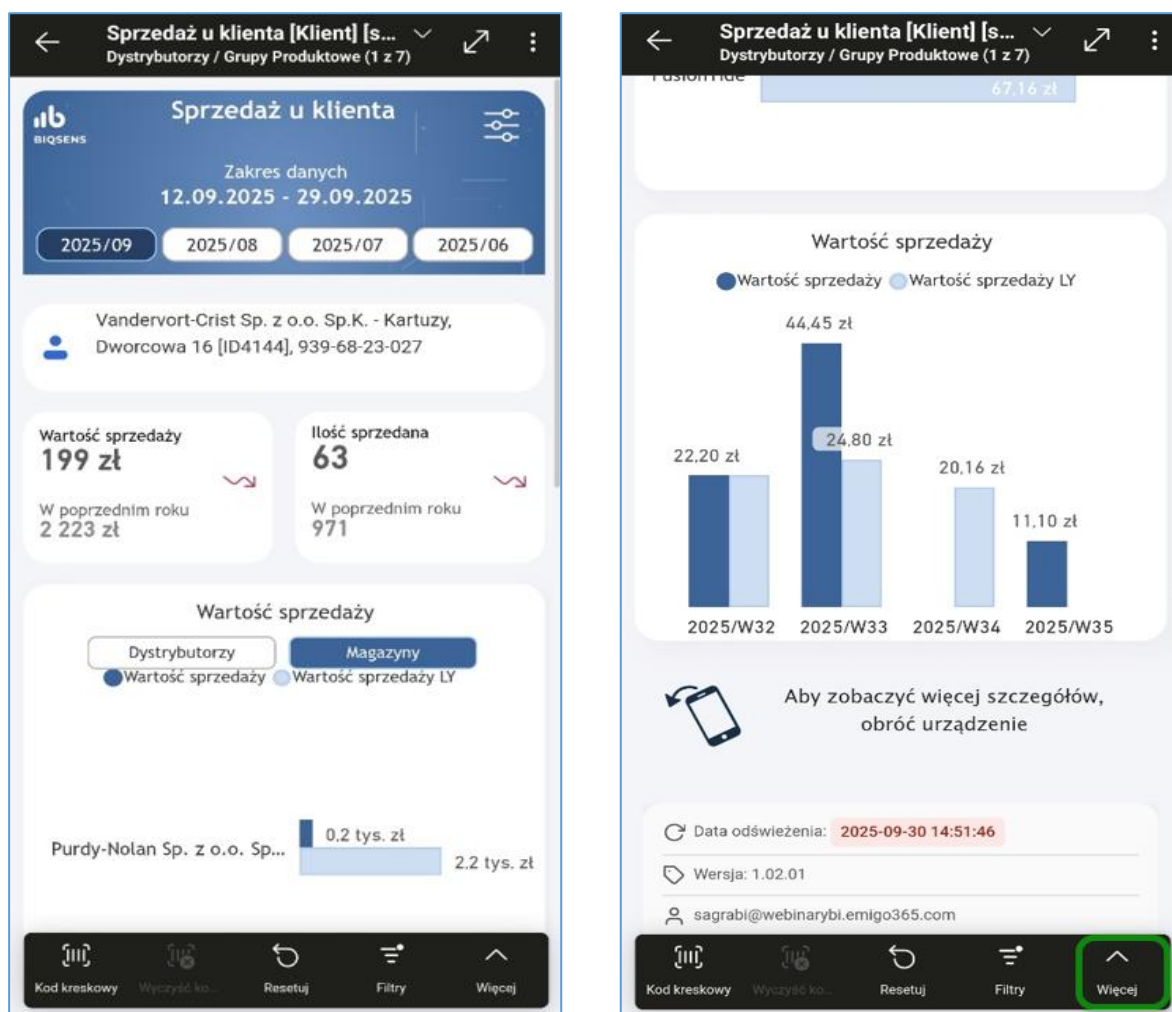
Sprzedaż u klienta [Klient] [s...
Dystrybutorzy / Grupy Produktowe (1 z 7)

BIQSENS

Sprzedaż u klienta

Zakres danych
12.09.2025 - 29.09.2025

2025/09 2025/08 2025/07 2025/06

Vandervort-Crist Sp. z o.o. Sp.K. - Kartuzy, Dworcowa 16 [ID4144], 939-68-23-027

Wartość sprzedaży
199 zł
W poprzednim roku
2 223 zł

Ilość sprzedana
63
W poprzednim roku
971

Wartość sprzedaży

Dystrybutorzy Magazyny

Wartość sprzedaży Wartość sprzedaży LY

Purdy-Nolan Sp. z o.o. Sp...
0,2 tys. zł
2,2 tys. zł

Kod kreskowy Wyczyść ko... Resetuj Filtry Więcej

Sprzedaż u klienta [Klient] [s...
Dystrybutorzy / Grupy Produktowe (1 z 7)

67,16 zł

Wartość sprzedaży

Wartość sprzedaży Wartość sprzedaży LY

44,45 zł
24,80 zł
22,20 zł
20,16 zł
11,10 zł

2025/W32 2025/W33 2025/W34 2025/W35

Aby zobaczyć więcej szczegółów, obróć urządzenie

Data odświeżenia: 2025-09-30 14:51:46
Wersja: 1.02.01
sagrabi@webinarybi.emigo365.com

Kod kreskowy Wyczyść ko... Resetuj Filtry Więcej